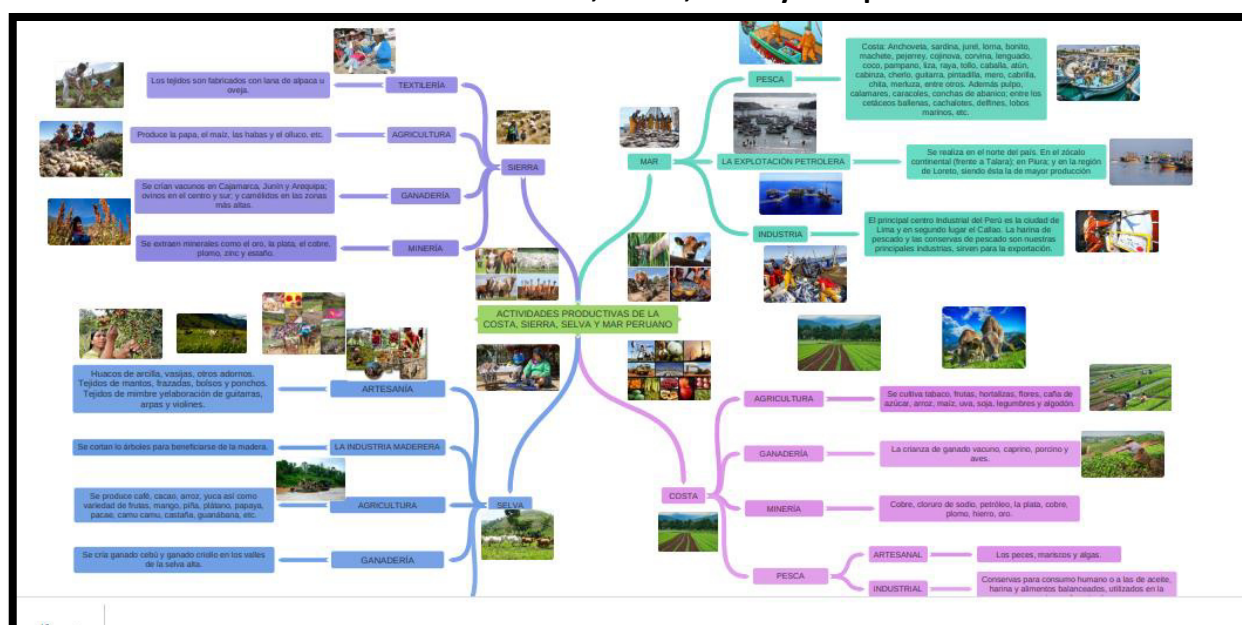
ACTIVIDADES PRODUCTIVAS DE LA COSTA, SIERRA, SELVA Y MAR PERUANO

SIERRA

TEXTILERÍA
Los tejidos son fabricados con lana de alpaca u oveja.

AGRICULTURA
Produce la papa, el maíz, las habas y el olluco, etc.

GANADERÍA
Se crían vacunos en Cajamarca, Junín y Arequipa; ovinos en el centro y sur; y camélidos en las zonas más altas.

MINERÍA
Se extraen minerales como el oro, la plata, el cobre, plomo, zinc y estaño.

MAR

PESCA
Costa: Anchoveta, sardina, jurel, lorna, bonito, machete, pejerrey, cojinova, corvina, lenguado, coco, pampano, liza, raya, tollo, caballa, atún, cabinza, cherlo, guitarra, pintadilla, mero, cabrilla, chita, merluza, entre otros. Además pulpo, calamares, caracoles, conchas de abanico; entre los cetáceos ballenas, cachalotes, delfines, lobos marinos, etc.

LA EXPLOTACIÓN PETROLERA
Se realiza en el norte del país. En el zócalo continental (frente a Talara); en Piura; y en la región de Loreto, siendo ésta la de mayor producción

INDUSTRIA
El principal centro Industrial del Perú es la ciudad de Lima y en segundo lugar el Callao. La harina de pescado y las conservas de pescado son nuestras principales industrias, sirven para la exportación.

SELVA

ARTESANÍA
Huacos de arcilla, vasijas, otros adornos. Tejidos de mantos, frazadas, bolsos y ponchos. Tejidos de mimbre yelaboración de guitarras, arpas y violines.

LA INDUSTRIA MADERERA
Se cortan lo árboles para beneficiarse de la madera.

AGRICULTURA
Se produce café, cacao, arroz, yuca así como variedad de frutas, mango, piña, plátano, papaya, pacae, camu camu, castaña, guanábana, etc.

GANADERÍA
Se cría ganado cebú y ganado criollo en los valles de la selva alta.

COSTA

AGRICULTURA
Se cultiva tabaco, frutas, hortalizas, flores, caña de azúcar, arroz, maíz, uva, soja, legumbres y algodón.

GANADERÍA
La crianza de ganado vacuno, caprino, porcino y aves.

MINERÍA
Cobre, cloruro de sodio, petróleo, la plata, cobre, plomo, hierro, oro.

PESCA
ARTESANAL
Los peces, mariscos y algas.
INDUSTRIAL
Conservas para consumo humano o a las de aceite, harina y alimentos balanceados, utilizados en la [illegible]